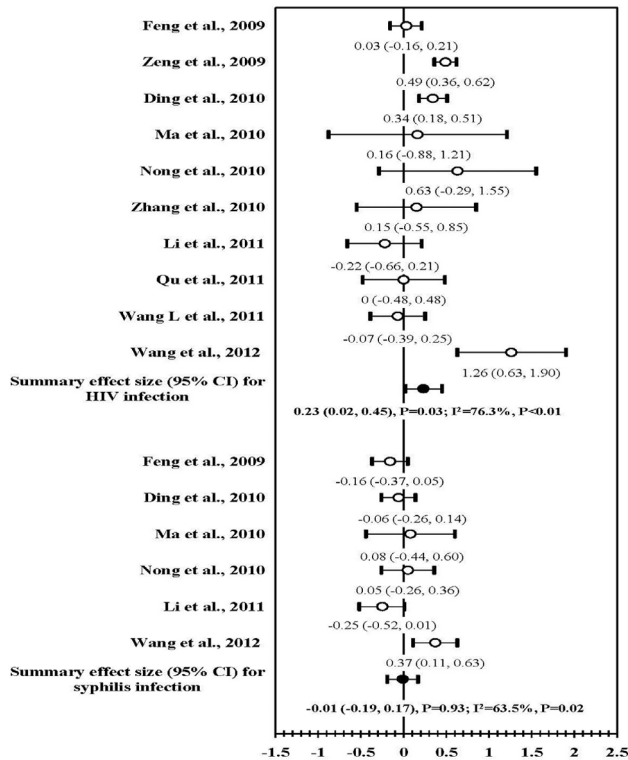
Feng et al., 2009
0.03 (-0.16, 0.21)
Zeng et al., 2009
0.49 (0.36, 0.62)
Ding et al., 2010
0.34 (0.18, 0.51)
Ma et al., 2010
0.16 (-0.88, 1.21)
Nong et al., 2010
0.63 (-0.29, 1.55)
Zhang et al., 2010
0.15 (-0.55, 0.85)
Li et al., 2011
-0.22 (-0.66, 0.21)
Qu et al., 2011
0 (-0.48, 0.48)
Wang L et al., 2011
-0.07 (-0.39, 0.25)
Wang et al., 2012
1.26 (0.63, 1.90)
Summary effect size (95% CI) for HIV infection
0.23 (0.02, 0.45), P=0.03; I²=76.3%, P<0.01

Feng et al., 2009
-0.16 (-0.37, 0.05)
Ding et al., 2010
-0.06 (-0.26, 0.14)
Ma et al., 2010
0.08 (-0.44, 0.60)
Nong et al., 2010
0.05 (-0.26, 0.36)
Li et al., 2011
-0.25 (-0.52, 0.01)
Wang et al., 2012
0.37 (0.11, 0.63)
Summary effect size (95% CI) for syphilis infection
-0.01 (-0.19, 0.17), P=0.93; I²=63.5%, P=0.02

-1.5 -1 -0.5 0 0.5 1 1.5 2 2.5